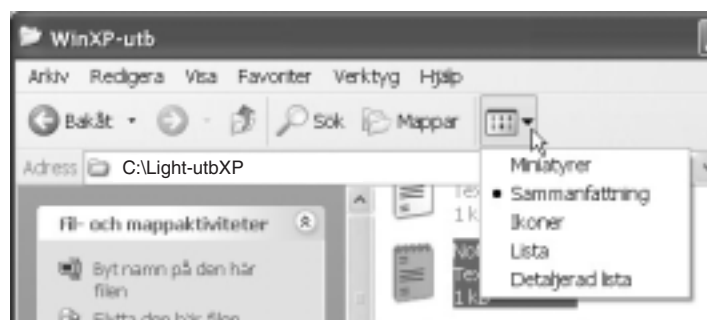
WinXP-utb

Arkiv Redigera Visa Favoriter Verktyg Hjälp

Bakåt Sök Mappar

Adress C:\Light-utbXP

Miniatyrer
• Sammanfattning
Ikoner
Lista
Detaljerad lista

Tex
1 k

Nö
Tex
1 kB

Fil- och mappaktiviteter

Byt namn på den här filen

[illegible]